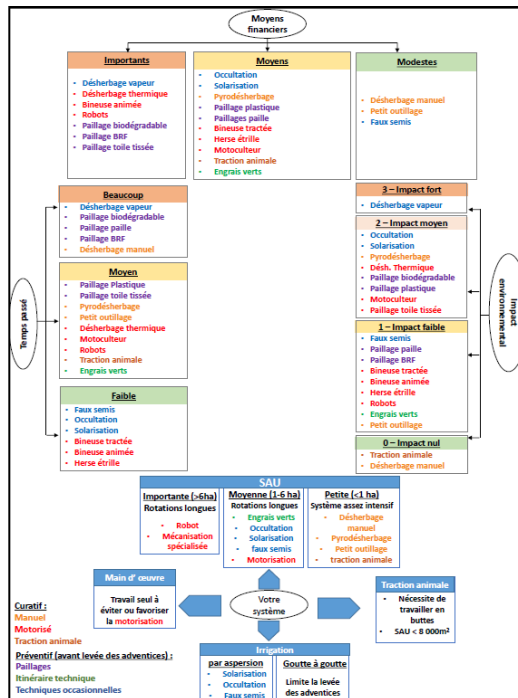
Moyens financiers

Importants
- Désherbage vapeur
- Désherbage thermique
- Bineuse animée
- Robots
- Paillage biodégradable
- Paillage BRF
- Paillage toile tissée

Moyens
- Occultation
- Solarisation
- Pyrodésherbage
- Paillage plastique
- Paillages paille
- Bineuse tractée
- Herse étrille
- Motoculteur
- Traction animale
- Engrais verts

Modestes
- Désherbage manuel
- Petit outillage
- Faux semis

Temps passé

Beaucoup
- Désherbage vapeur
- Paillage biodégradable
- Paillage paille
- Paillage BRF
- Désherbage manuel

Moyen
- Paillage Plastique
- Paillage toile tissée
- Pyrodésherbage
- Petit outillage
- Désherbage thermique
- Motoculteur
- Robots
- Traction animale
- Engrais verts

Faible
- Faux semis
- Occultation
- Solarisation
- Bineuse tractée
- Bineuse animée
- Herse étrille

Impact environnemental

3 – Impact fort
- Désherbage vapeur

2 – Impact moyen
- Occultation
- Solarisation
- Pyrodésherbage
- Désh. Thermique
- Paillage biodégradable
- Paillage plastique
- Motoculteur
- Paillage toile tissée

1 – Impact faible
- Faux semis
- Paillage paille
- Paillage BRF
- Bineuse tractée
- Bineuse animée
- Herse étrille
- Robots
- Engrais verts
- Petit outillage

0 – Impact nul
- Traction animale
- Désherbage manuel

SAU

| Importante (>6ha) | Moyenne (1-6 ha) | Petite (<1 ha) |
|---|---|---|
| Rotations longues | Rotations longues | Système assez intensif |
| Robot<br>Mécanisation spécialisée | Engrais verts<br>Occultation<br>Solarisation<br>faux semis<br>Motorisation | Désherbage manuel<br>Pyrodésherbage<br>Petit outillage<br>traction animale |

Main d' œuvre
Travail seul à éviter ou favoriser la motorisation

Votre système

Traction animale
- Nécessite de travailler en buttes
- SAU < 8 000m²

Curatif :
Manuel
Motorisé
Traction animale

Préventif (avant levée des adventices) :
Paillages
Itinéraire technique
Techniques occasionnelles

Irrigation

| par aspersion | Goutte à goutte |
|---|---|
| Solarisation<br>Occultation<br>Faux semis | Limite la levée des adventices |